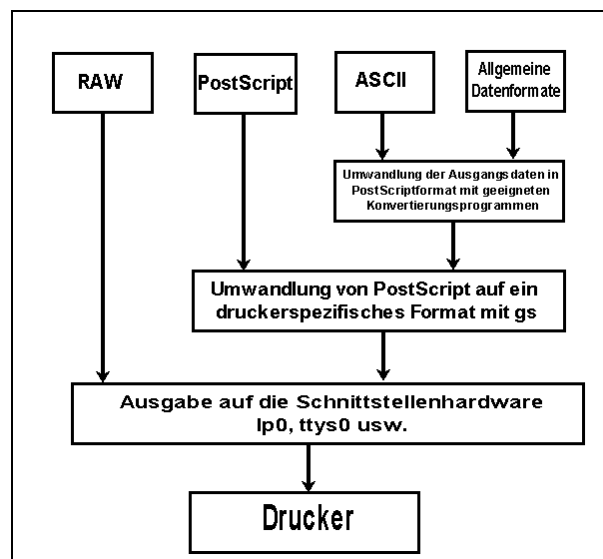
RAW

PostScript

ASCII

Allgemeine Datenformate

Umwandlung der Ausgangsdaten in PostScriptformat mit geeigneten Konvertierungsprogrammen

Umwandlung von PostScript auf ein druckerspezifisches Format mit gs

Ausgabe auf die Schnittstellenhardware lp0, ttys0 usw.

Drucker